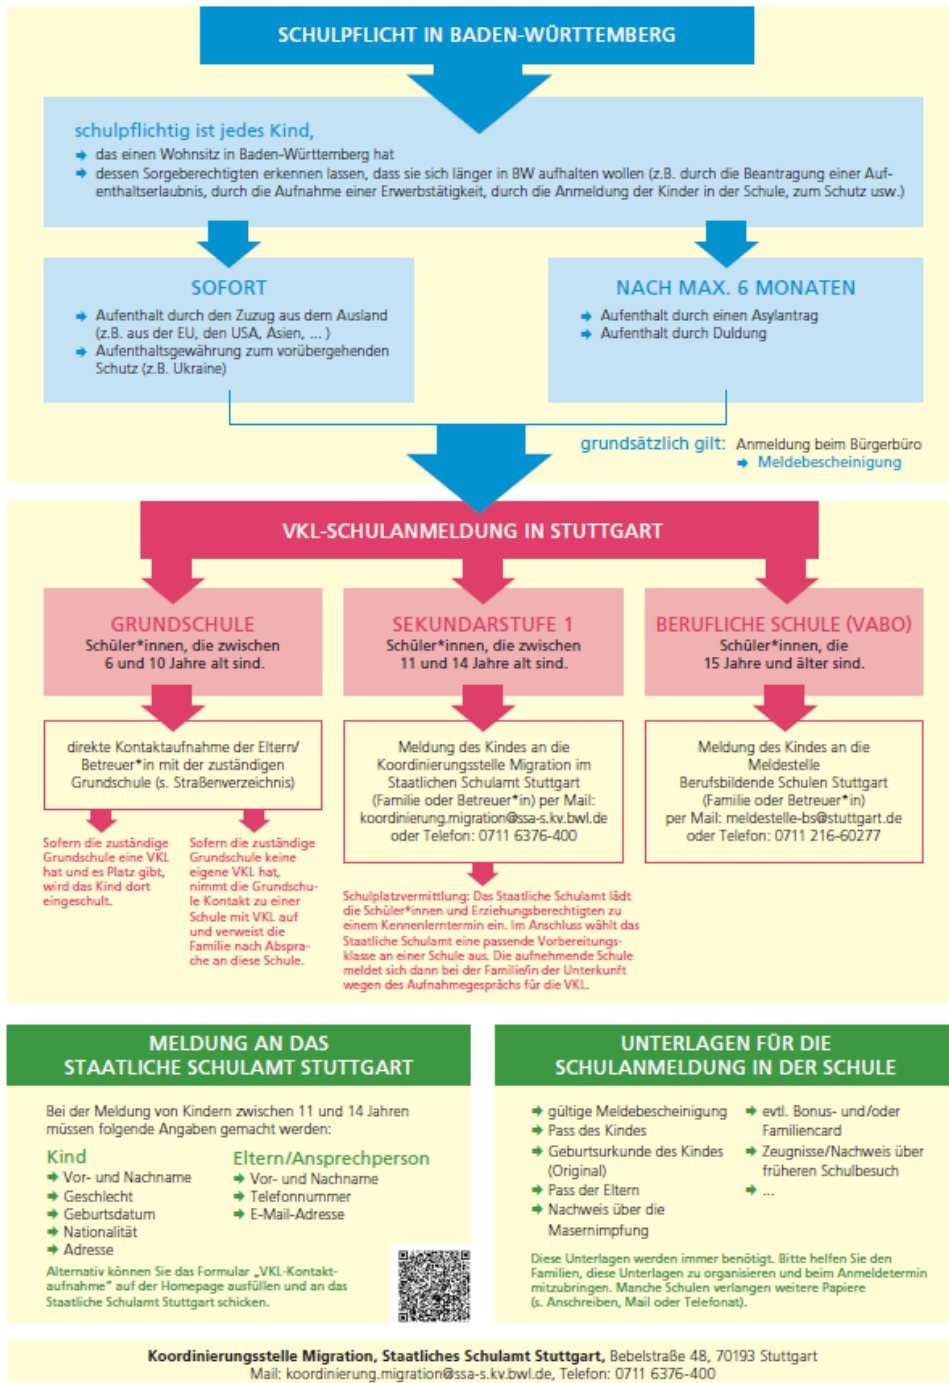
SCHULPFLICHT IN BADEN-WÜRTTEMBERG

schulpflichtig ist jedes Kind,
das einen Wohnsitz in Baden-Württemberg hat
dessen Sorgeberechtigten erkennen lassen, dass sie sich länger in BW aufhalten wollen (z.B. durch die Beantragung einer Aufenthaltserlaubnis, durch die Aufnahme einer Erwerbstätigkeit, durch die Anmeldung der Kinder in der Schule, zum Schutz usw.)

SOFORT
Aufenthalt durch den Zuzug aus dem Ausland (z.B. aus der EU, den USA, Asien, ... )
Aufenthaltsgewährung zum vorübergehenden Schutz (z.B. Ukraine)

NACH MAX. 6 MONATEN
Aufenthalt durch einen Asylantrag
Aufenthalt durch Duldung

grundsätzlich gilt: Anmeldung beim Bürgerbüro
Meldebescheinigung

VKL-SCHULANMELDUNG IN STUTTGART

GRUNDSCHULE
Schüler*innen, die zwischen 6 und 10 Jahre alt sind.

SEKUNDARSTUFE 1
Schüler*innen, die zwischen 11 und 14 Jahre alt sind.

BERUFLICHE SCHULE (VABO)
Schüler*innen, die 15 Jahre und älter sind.

direkte Kontaktaufnahme der Eltern/ Betreuer*in mit der zuständigen Grundschule (s. Straßenverzeichnis)

Meldung des Kindes an die Koordinierungsstelle Migration im Staatlichen Schulamt Stuttgart (Familie oder Betreuer*in) per Mail: koordinierung.migration@ssa-s.kv.bwl.de oder Telefon: 0711 6376-400

Meldung des Kindes an die Meldestelle Berufsbildende Schulen Stuttgart (Familie oder Betreuer*in) per Mail: meldestelle-bs@stuttgart.de oder Telefon: 0711 216-60277

Sofern die zuständige Grundschule eine VKL hat und es Platz gibt, wird das Kind dort eingeschult.

Sofern die zuständige Grundschule keine eigene VKL hat, nimmt die Grundschule Kontakt zu einer Schule mit VKL auf und verweist die Familie nach Absprache an diese Schule.

Schulplatzvermittlung: Das Staatliche Schulamt lädt die Schüler*innen und Erziehungsberechtigten zu einem Kennenlerntermin ein. Im Anschluss wählt das Staatliche Schulamt eine passende Vorbereitungsklasse an einer Schule aus. Die aufnehmende Schule meldet sich dann bei der Familie/in der Unterkunft wegen des Aufnahmegesprächs für die VKL.

MELDUNG AN DAS STAATLICHE SCHULAMT STUTTGART

Bei der Meldung von Kindern zwischen 11 und 14 Jahren müssen folgende Angaben gemacht werden:

Kind
Vor- und Nachname
Geschlecht
Geburtsdatum
Nationalität
Adresse

Eltern/Ansprechperson
Vor- und Nachname
Telefonnummer
E-Mail-Adresse

Alternativ können Sie das Formular „VKL-Kontaktaufnahme" auf der Homepage ausfüllen und an das Staatliche Schulamt Stuttgart schicken.

UNTERLAGEN FÜR DIE SCHULANMELDUNG IN DER SCHULE

gültige Meldebescheinigung
Pass des Kindes
Geburtsurkunde des Kindes (Original)
Pass der Eltern
Nachweis über die Masernimpfung
evtl. Bonus- und/oder Familiencard
Zeugnisse/Nachweis über früheren Schulbesuch
...

Diese Unterlagen werden immer benötigt. Bitte helfen Sie den Familien, diese Unterlagen zu organisieren und beim Anmeldetermin mitzubringen. Manche Schulen verlangen weitere Papiere (s. Anschreiben, Mail oder Telefonat).

Koordinierungsstelle Migration, Staatliches Schulamt Stuttgart, Bebelstraße 48, 70193 Stuttgart
Mail: koordinierung.migration@ssa-s.kv.bwl.de, Telefon: 0711 6376-400